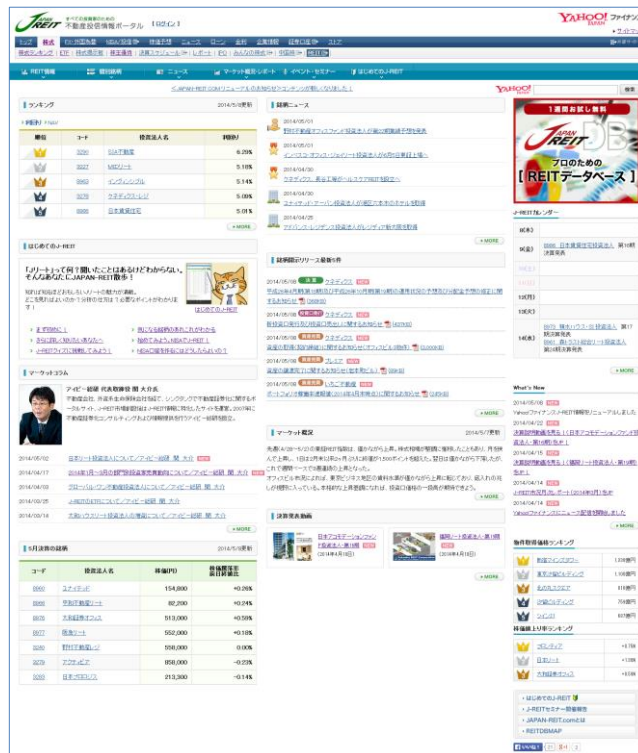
JAPAN REIT 不動産投資情報ポータル 【ログイン】

YAHOO! JAPAN ファイナンス

トップ　REIT銘柄 REIT指数 投資信託 ニュース ローン 金利 企業情報 証券口座 スコア

REIT指数 | 銘柄一覧 | ニュース | マーケット概況レポート | イベント・セミナー | はじめてのJ-REIT

ランキング　2014/5/8更新

利回り

| 順位 | コード | 投資法人名 | 利回り |
|---|---|---|---|
|  | 3290 | SIA不動産 | 6.29% |
|  | 3227 | MIDリート | 5.18% |
|  | 8963 | インヴィンシブル | 5.14% |
|  | 3278 | ケネディクス・レジ | 5.06% |
|  | 8986 | 日本賃貸住宅 | 5.01% |

＋MORE

はじめてのJ-REIT

「Jリート」って何？聞いたことはあるけどわからない、そんなあなたにJAPAN-REIT散歩！

はじめてのJ-REIT

マーケットコラム

アイビー総研 代表取締役 関 大介

2014/05/02
2014/04/17
2014/04/08
2014/03/25
2014/03/14

＋MORE

5月決算の銘柄　2014/5/8更新

| コード | 投資法人名 | 株価(円) | 前日比 |
|---|---|---|---|
| 8960 | ユナイテッド | 154,800 | +0.26% |
| 8985 | 平和不動産リート | 82,200 | +0.24% |
| 8976 | 大和証券オフィス | 513,000 | +0.59% |
| 8977 | 阪急リート | 552,000 | +0.18% |
| 3240 | 野村不動産レジ | 556,000 | 0.00% |
| 3279 | アクティビア | 858,000 | -0.23% |
| 3283 | 日本プロロジス | 213,300 | -0.14% |

話題ニュース

2014/05/01
2014/05/01
2014/04/30
2014/04/30
2014/04/25

＋MORE

話題開示リリース最新5件

2014/05/08 ケネディクス NEW
2014/05/08 ケネディクス NEW
2014/05/08 ケネディクス NEW
2014/05/08 プレミア NEW
2014/05/08 いちご不動産 NEW

＋MORE

マーケット概況　2014/5/7更新

＋MORE

決算説明動画

日本アコモデーションファンド投資法人 第19期
(2014年4月18日)

積水ハウス・リート投資法人 第1期
(2014年4月8日)

1週間お試し無料
JAPAN REIT
プロのための【REITデータベース】

J-REITカレンダー

8日(木)
9日(金)
12日(月)
13日(火)
14日(水)
15日(木)
16日(金)

＋MORE

What's New

2014/05/08
2014/04/22
2014/04/15
2014/04/14
2014/04/14

＋MORE

物件取得額ランキング

物件数上位ランキング

＞ はじめてのJ-REIT
＞ J-REITセミナー開催概要
＞ JAPAN-REIT.comとは
＞ REITDBMAP